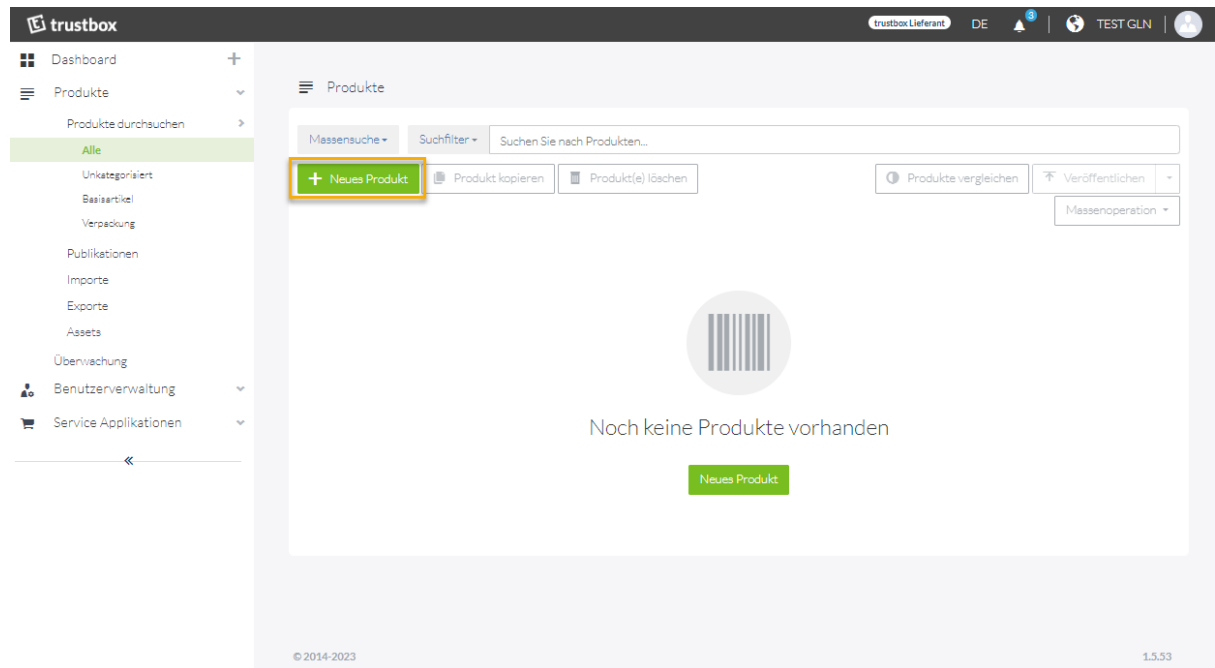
trustbox

trustbox Lieferant DE 3 TEST GLN

Dashboard
Produkte
Produkte durchsuchen
Alle
Unkategorisiert
Basisartikel
Verpackung
Publikationen
Importe
Exporte
Assets
Überwachung
Benutzerverwaltung
Service Applikationen
«

Produkte

Massensuche ▾ Suchfilter ▾ Suchen Sie nach Produkten...

+ Neues Produkt Produkt kopieren Produkt(e) löschen Produkte vergleichen Veröffentlichen ▾

Massenoperation ▾

Noch keine Produkte vorhanden

Neues Produkt

© 2014-2023

1.5.53